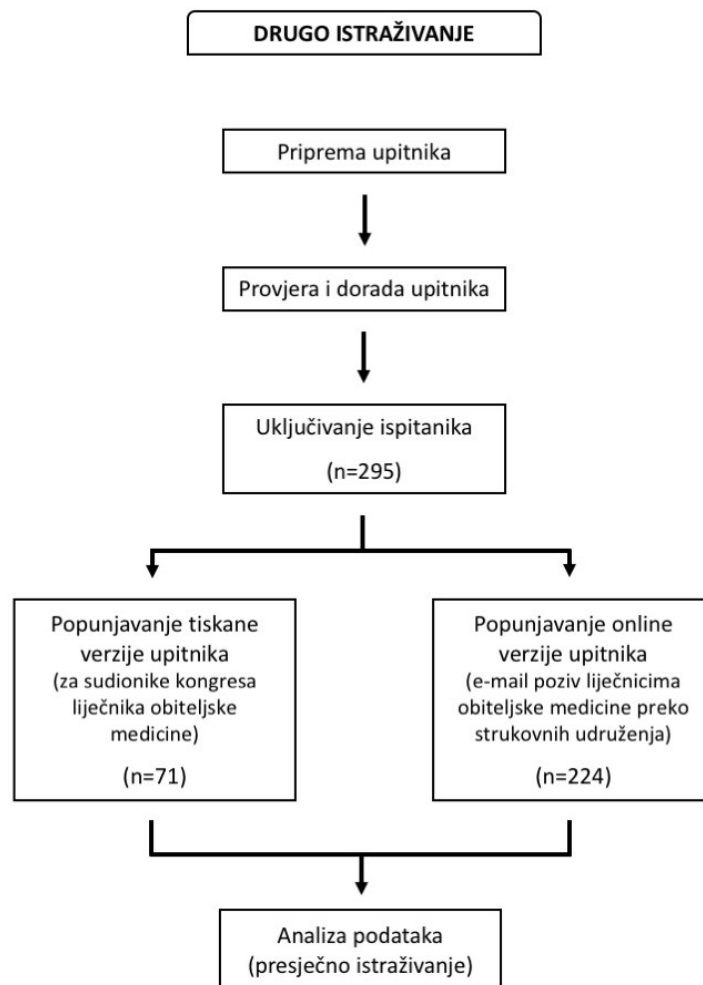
DRUGO ISTRAŽIVANJE

Priprema upitnika

Provjera i dorada upitnika

Uključivanje ispitanika
(n=295)

Popunjavanje tiskane verzije upitnika
(za sudionike kongresa liječnika obiteljske medicine)
(n=71)

Popunjavanje online verzije upitnika
(e-mail poziv liječnicima obiteljske medicine preko strukovnih udruženja)
(n=224)

Analiza podataka
(presječno istraživanje)